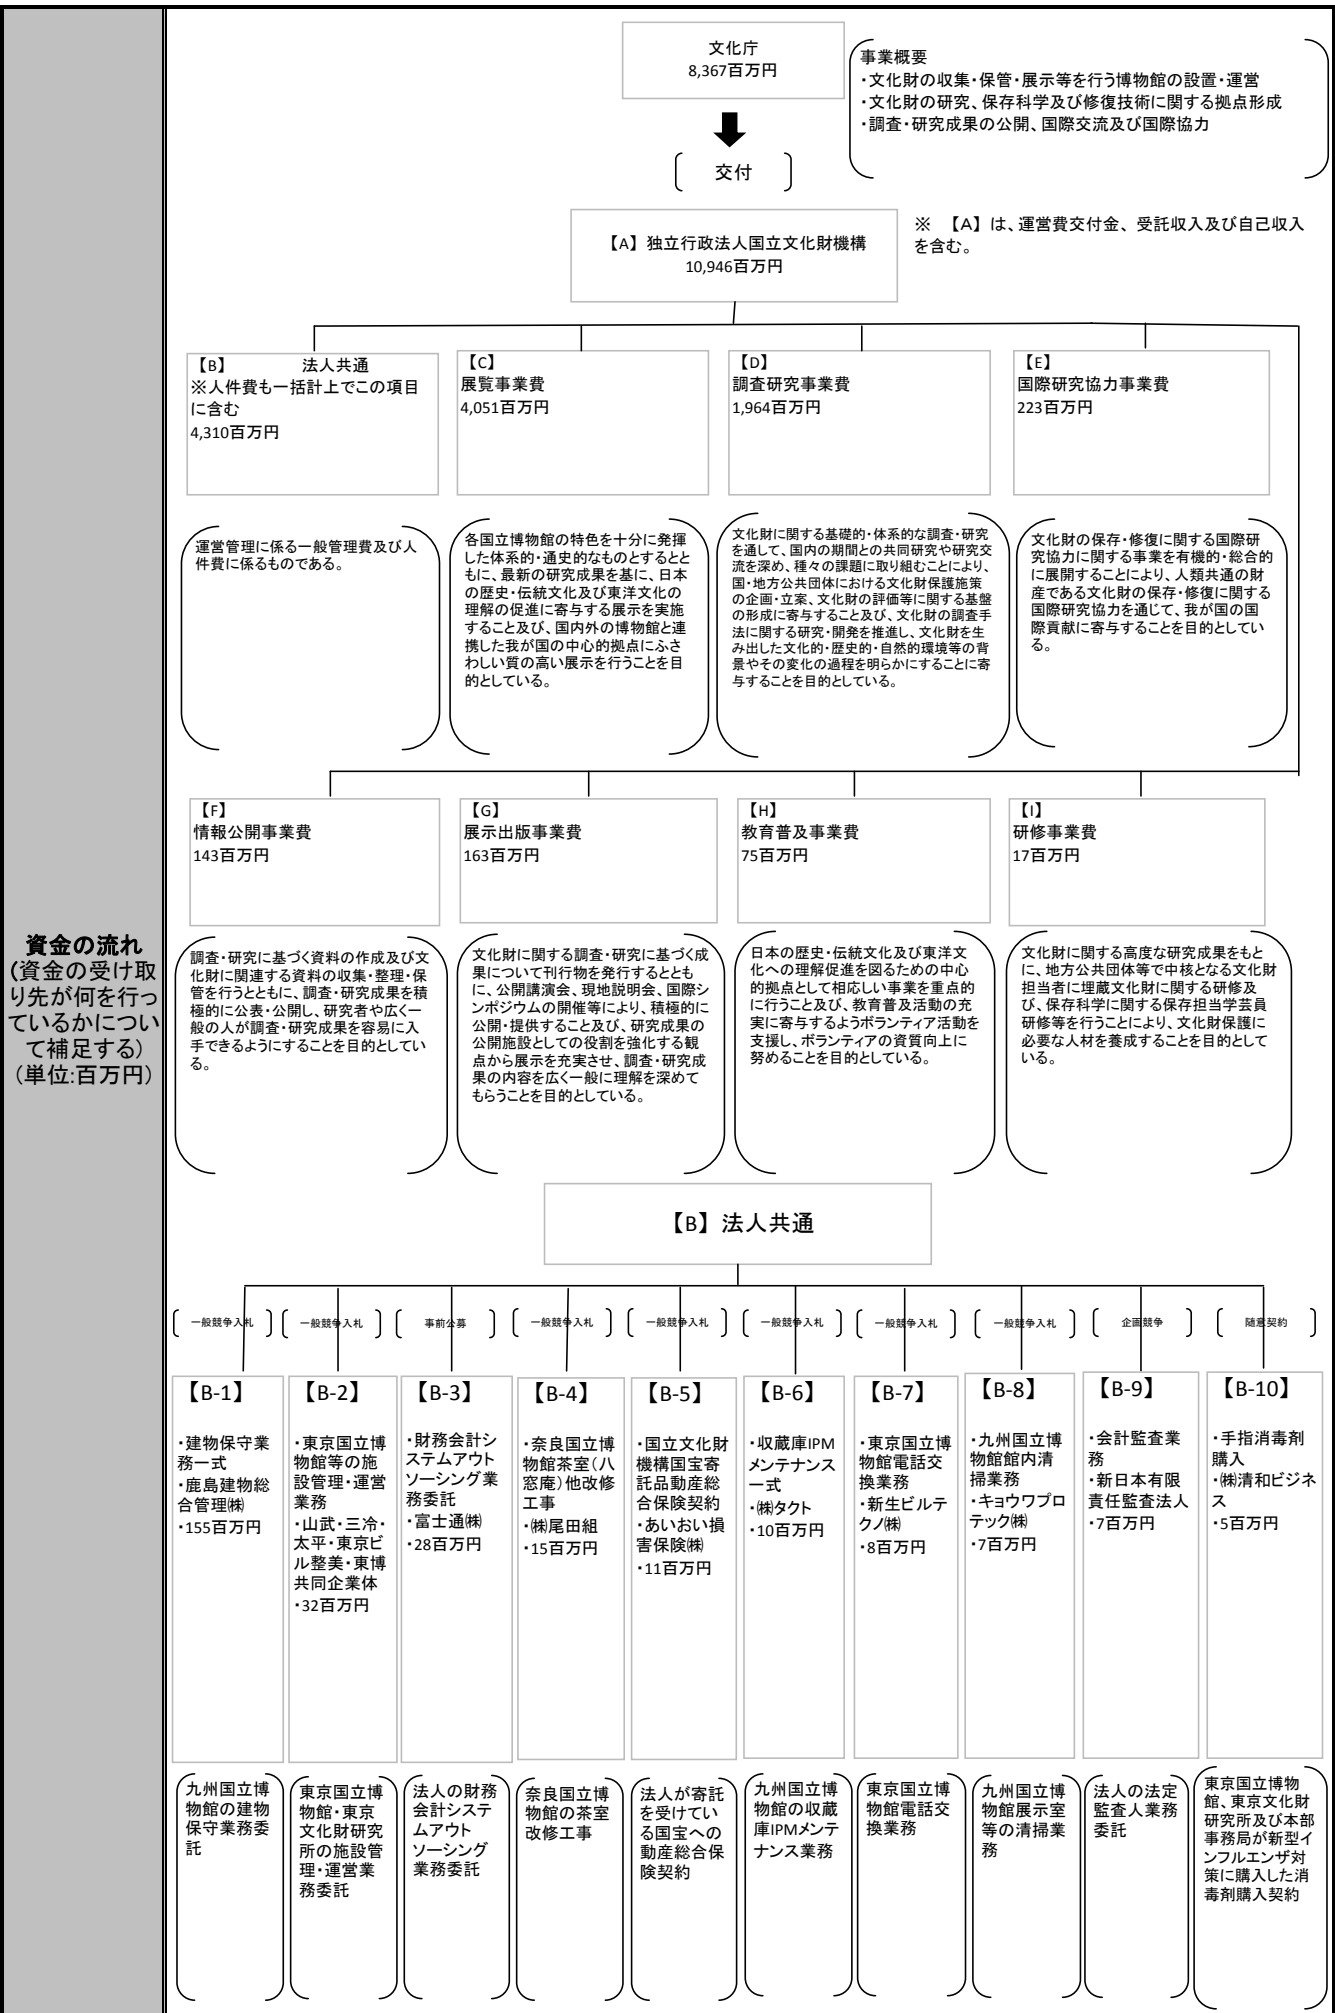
資金の流れ
(資金の受け取り先が何を行っているかについて補足する)
(単位:百万円)

文化庁
8,367百万円

事業概要
・文化財の収集・保管・展示等を行う博物館の設置・運営
・文化財の研究、保存科学及び修復技術に関する拠点形成
・調査・研究成果の公開、国際交流及び国際協力

交付

【A】独立行政法人国立文化財機構
10,946百万円

※ 【A】は、運営費交付金、受託収入及び自己収入を含む。

【B】 法人共通
※人件費も一括計上でこの項目に含む
4,310百万円

【C】
展覧事業費
4,051百万円

【D】
調査研究事業費
1,964百万円

【E】
国際研究協力事業費
223百万円

運営管理に係る一般管理費及び人件費に係るものである。

各国立博物館の特色を十分に発揮した体系的・通史的なものとするとともに、最新の研究成果を基に、日本の歴史・伝統文化及び東洋文化の理解の促進に寄与する展示を実施すること及び、国内外の博物館と連携した我が国の中心的拠点にふさわしい質の高い展示を行うことを目的としている。

文化財に関する基礎的・体系的な調査・研究を通して、国内の期間との共同研究や研究交流を深め、種々の課題に取り組むことにより、国・地方公共団体における文化財保護施策の企画・立案、文化財の評価等に関する基盤の形成に寄与すること及び、文化財の調査手法に関する研究・開発を推進し、文化財を生み出した文化的・歴史的・自然的環境等の背景やその変化の過程を明らかにすることに寄与することを目的としている。

文化財の保存・修復に関する国際研究協力に関する事業を有機的・総合的に展開することにより、人類共通の財産である文化財の保存・修復に関する国際研究協力を通じて、我が国の国際貢献に寄与することを目的としている。

【F】
情報公開事業費
143百万円

【G】
展示出版事業費
163百万円

【H】
教育普及事業費
75百万円

【I】
研修事業費
17百万円

調査・研究に基づく資料の作成及び文化財に関連する資料の収集・整理・保管を行うとともに、調査・研究成果を積極的に公表・公開し、研究者や広く一般の人が調査・研究成果を容易に入手できるようにすることを目的としている。

文化財に関する調査・研究に基づく成果について刊行物を発行するとともに、公開講演会、現地説明会、国際シンポジウムの開催等により、積極的に公開・提供すること及び、研究成果の公開施設としての役割を強化する観点から展示を充実させ、調査・研究成果の内容を広く一般に理解を深めてもらうことを目的としている。

日本の歴史・伝統文化及び東洋文化への理解促進を図るための中心的拠点として相応しい事業を重点的に行うこと及び、教育普及活動の充実に寄与するようボランティア活動を支援し、ボランティアの資質向上に努めることを目的としている。

文化財に関する高度な研究成果をもとに、地方公共団体等で中核となる文化財担当者に埋蔵文化財に関する研修及び、保存科学に関する保存担当学芸員研修等を行うことにより、文化財保護に必要な人材を養成することを目的としている。

【B】法人共通

一般競争入札　一般競争入札　事前公募　一般競争入札　一般競争入札　一般競争入札　一般競争入札　一般競争入札　企画競争　随意契約

【B-1】
・建物保守業務一式
・鹿島建物総合管理㈱
・155百万円

【B-2】
・東京国立博物館等の施設管理・運営業務
・山武・三冷・太平・東京ビル整美・東博共同企業体
・32百万円

【B-3】
・財務会計システムアウトソーシング業務委託
・富士通㈱
・28百万円

【B-4】
・奈良国立博物館茶室(八窓庵)他改修工事
・㈱尾田組
・15百万円

【B-5】
・国立文化財機構国宝寄託品動産総合保険契約
・あいおい損害保険㈱
・11百万円

【B-6】
・収蔵庫IPMメンテナンス一式
・㈱タクト
・10百万円

【B-7】
・東京国立博物館電話交換業務
・新生ビルテクノ㈱
・8百万円

【B-8】
・九州国立博物館内清掃業務
・キョウワプロテック㈱
・7百万円

【B-9】
・会計監査業務
・新日本有限責任監査法人
・7百万円

【B-10】
・手指消毒剤購入
・㈱清和ビジネス
・5百万円

九州国立博物館の建物保守業務委託

東京国立博物館・東京文化財研究所の施設管理・運営業務委託

法人の財務会計システムアウトソーシング業務委託

奈良国立博物館の茶室改修工事

法人が寄託を受けている国宝への動産総合保険契約

九州国立博物館の収蔵庫IPMメンテナンス業務

東京国立博物館電話交換業務

九州国立博物館展示室等の清掃業務

法人の法定監査人業務委託

東京国立博物館、東京文化財研究所及び本部事務局が新型インフルエンザ対策に購入した消毒剤購入契約